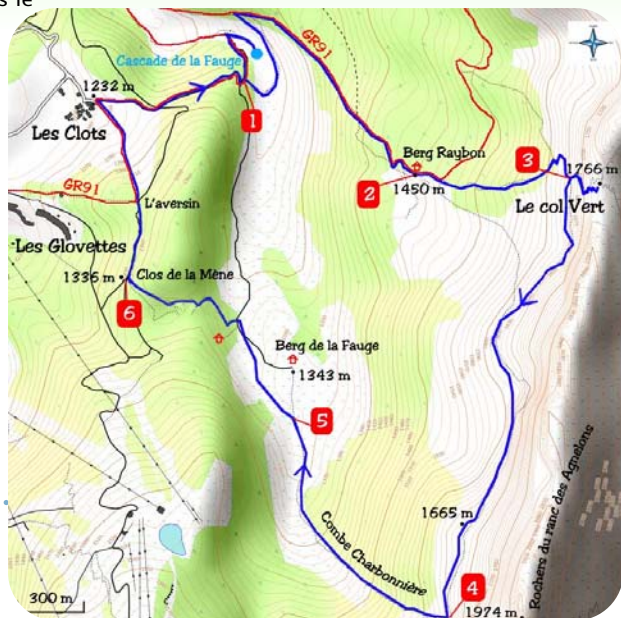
s le

Cascade de la Fauge
1232 m
Les Clots
1
GR91
Berg Raybon
3
1766 m
2
1450 m
Le col Vert
GR91
L'aversin
Les Glovettes
1336 m
Clos de la Mène
6
Berg de la Fauge
1343 m
5
Rochers du ranc des Agnelons
1665 m
Combe Charbonnière
4
1974 m
300 m